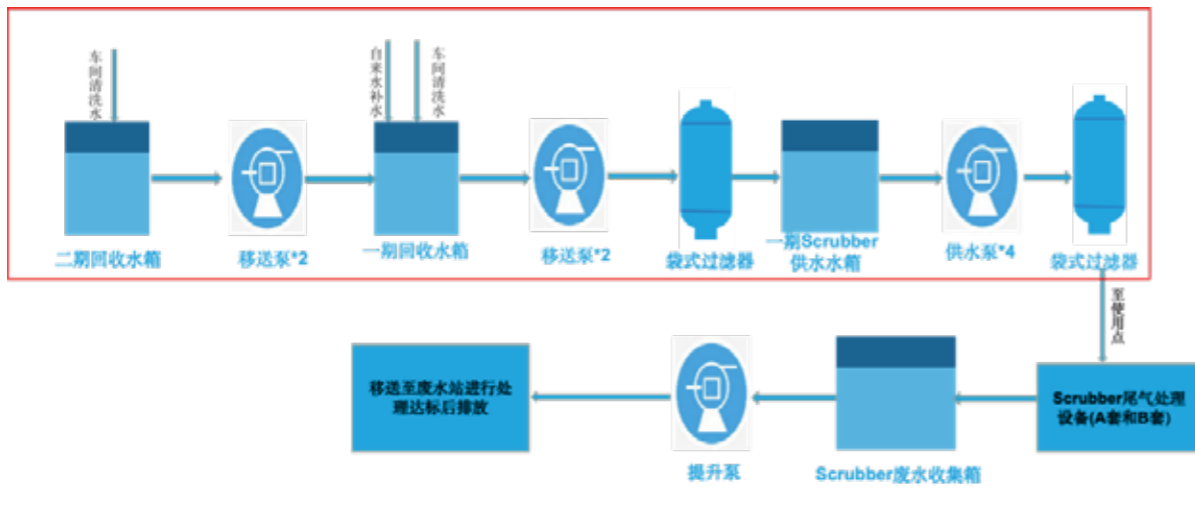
车间清洗水

二期回收水箱

移送泵*2

自来水补水

车间清洗水

一期回收水箱

移送泵*2

袋式过滤器

一期Scrubber供水水箱

供水泵*4

袋式过滤器

至使用点

Scrubber尾气处理设备(A套和B套)

Scrubber废水收集箱

提升泵

移送至废水站进行处理达标后排放